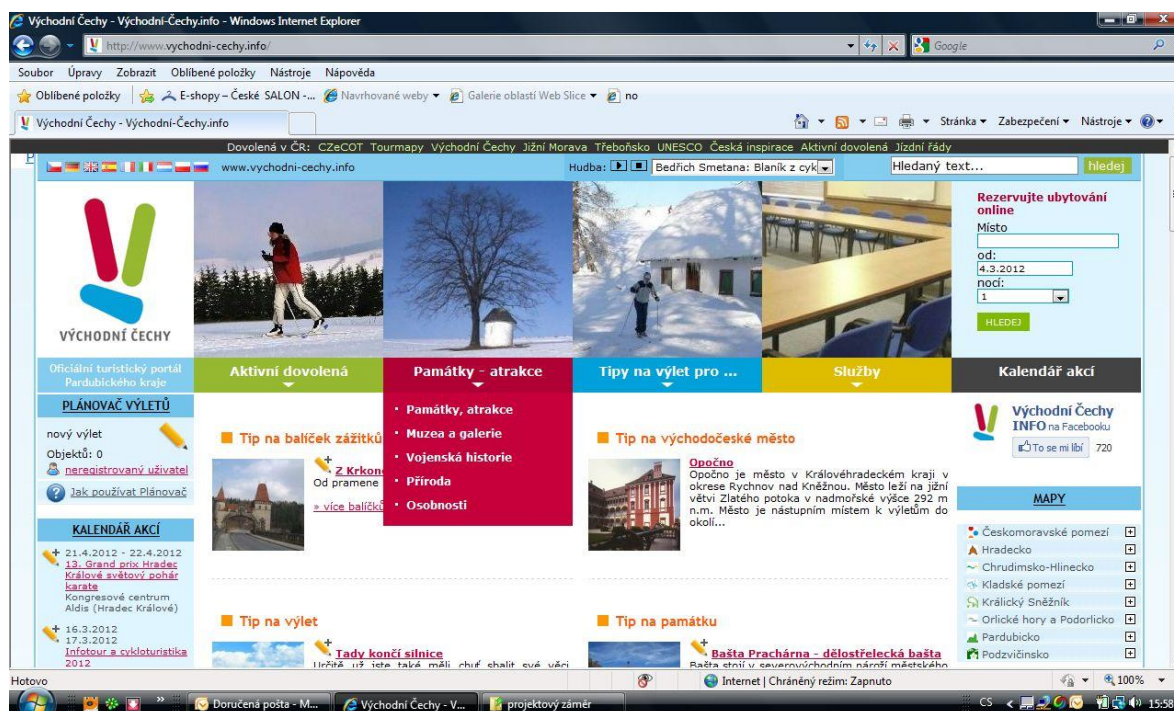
Východní Čechy - Východní-Čechy.info - Windows Internet Explorer

http://www.vychodni-cechy.info/

Google

Soubor Úpravy Zobrazit Oblíbené položky Nástroje Nápověda

Oblíbené položky E-shopy – České SALON -... Navrhované weby Galerie oblastí Web Slice no

Východní Čechy - Východní-Čechy.info

Stránka Zabezpečení Nástroje

Dovolená v ČR: CZeCOT Tourmapy Východní Čechy Jižní Morava Třeboňsko UNESCO Česká inspirace Aktivní dovolená Jízdní řády

www.vychodni-cechy.info Hudba: Bedřich Smetana: Blaník z cyk Hledaný text... hledej

VÝCHODNÍ ČECHY

Rezervujte ubytování online
Místo
od:
4.3.2012
nocí:
1
HLEDEJ

Oficiální turistický portál Pardubického kraje

Aktivní dovolená | Památky - atrakce | Tipy na výlet pro ... | Služby | Kalendář akcí

PLÁNOVAČ VÝLETŮ

nový výlet
Objektů: 0
neregistrovaný uživatel
Jak používat Plánovač

KALENDÁŘ AKCÍ

21.4.2012 - 22.4.2012
13. Grand prix Hradec Králové světový pohár karate
Kongresové centrum Aldis (Hradec Králové)

16.3.2012
17.3.2012
Infotour a cykloturistika 2012

Tip na balíček zážitků
Z Krkono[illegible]
Od pramene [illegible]
» více balíčků

· Památky, atrakce
· Muzea a galerie
· Vojenská historie
· Příroda
· Osobnosti

Tip na východočeské město

Opočno
Opočno je město v Královéhradeckém kraji v okrese Rychnov nad Kněžnou. Město leží na jižní větvi Zlatého potoka v nadmořské výšce 292 m n.m. Město je nástupním místem k výletům do okolí...

Tip na výlet
Tady končí silnice
Určitě už jste také měli chuť zbalit své věci

Tip na památku
Bašta Prachárna - dělostřelecká bašta
Bašta stojí v severovýchodním nároží městského

Východní Čechy INFO na Facebooku
To se mi líbí 720

MAPY

Českomoravské pomezí
Hradecko
Chrudimsko-Hlinecko
Kladské pomezí
Králický Sněžník
Orlické hory a Podorlicko
Pardubicko
Podzvičinsko

Hotovo Internet | Chráněný režim: Zapnuto 100%

Doručená pošta - M... Východní Čechy - V... projektový záměr CS 15:58